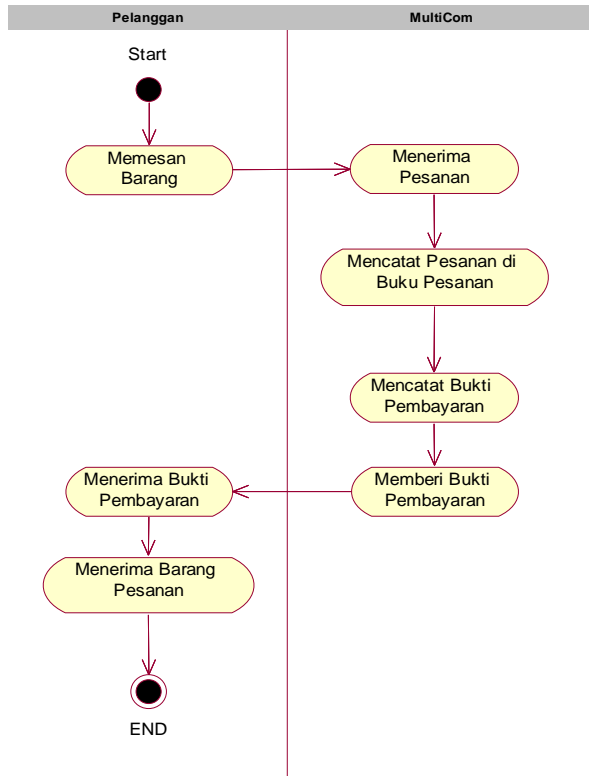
| Pelanggan | MultiCom |
|---|---|

Start

Memesan Barang

Menerima Pesanan

Mencatat Pesanan di Buku Pesanan

Mencatat Bukti Pembayaran

Memberi Bukti Pembayaran

Menerima Bukti Pembayaran

Menerima Barang Pesanan

END